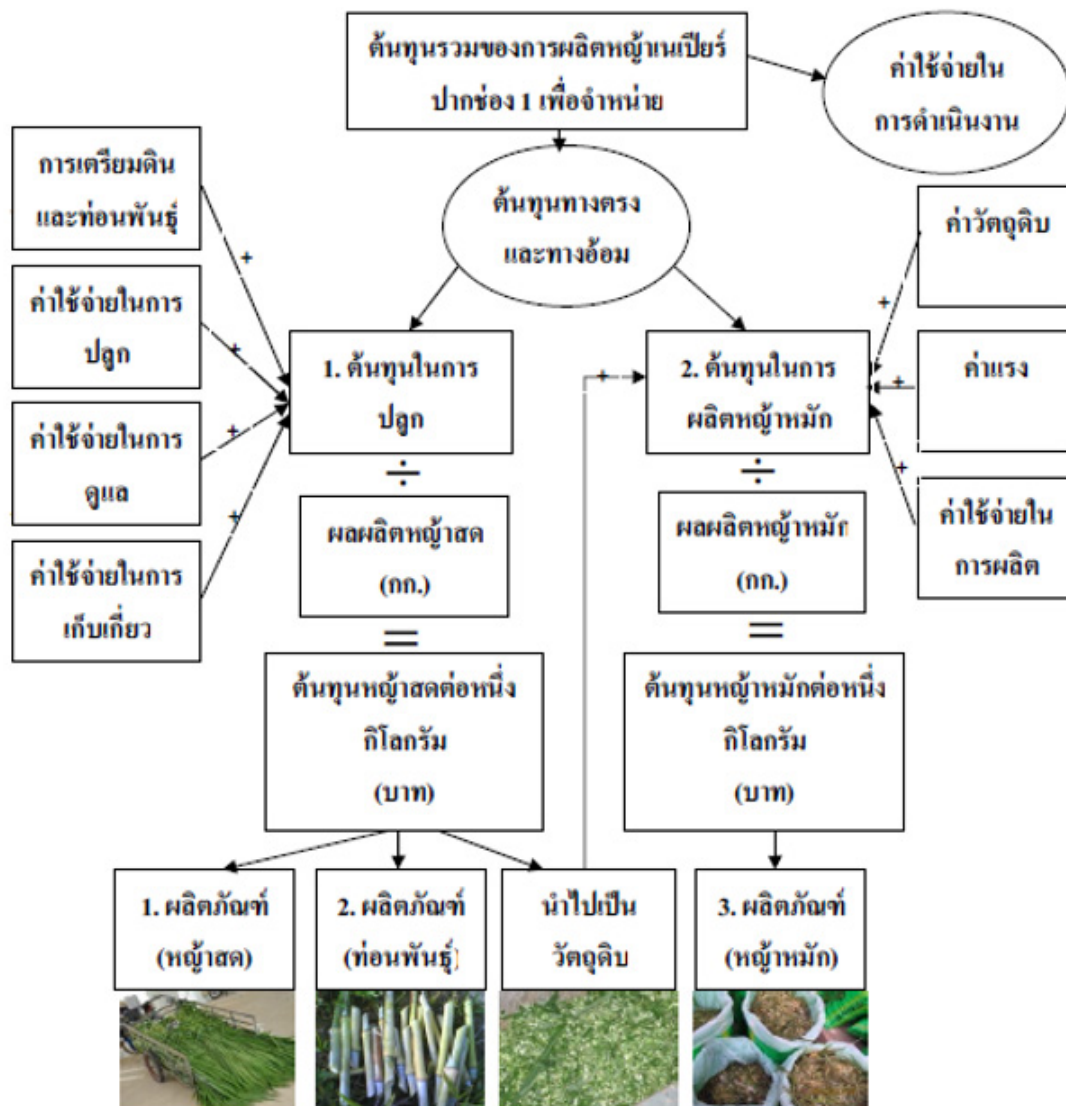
ต้นทุนรวมของการผลิตหญ้าเนเปียร์ปากช่อง 1 เพื่อจำหน่าย

ค่าใช้จ่ายในการดำเนินงาน

การเตรียมดินและท่อนพันธุ์

ต้นทุนทางตรงและทางอ้อม

ค่าวัตถุดิบ

ค่าใช้จ่ายในการปลูก

+

+

+

+

1. ต้นทุนในการปลูก

+

2. ต้นทุนในการผลิตหญ้าหมัก

+

ค่าแรง

+

+

ค่าใช้จ่ายในการดูแล

$\div$

$\div$

ค่าใช้จ่ายในการผลิต

ผลผลิตหญ้าสด (กก.)

ผลผลิตหญ้าหมัก (กก.)

ค่าใช้จ่ายในการเก็บเกี่ยว

=

=

ต้นทุนหญ้าสดต่อหนึ่งกิโลกรัม (บาท)

ต้นทุนหญ้าหมักต่อหนึ่งกิโลกรัม (บาท)

1. ผลิตภัณฑ์ (หญ้าสด)

2. ผลิตภัณฑ์ (ท่อนพันธุ์)

นำไปเป็นวัตถุดิบ

3. ผลิตภัณฑ์ (หญ้าหมัก)